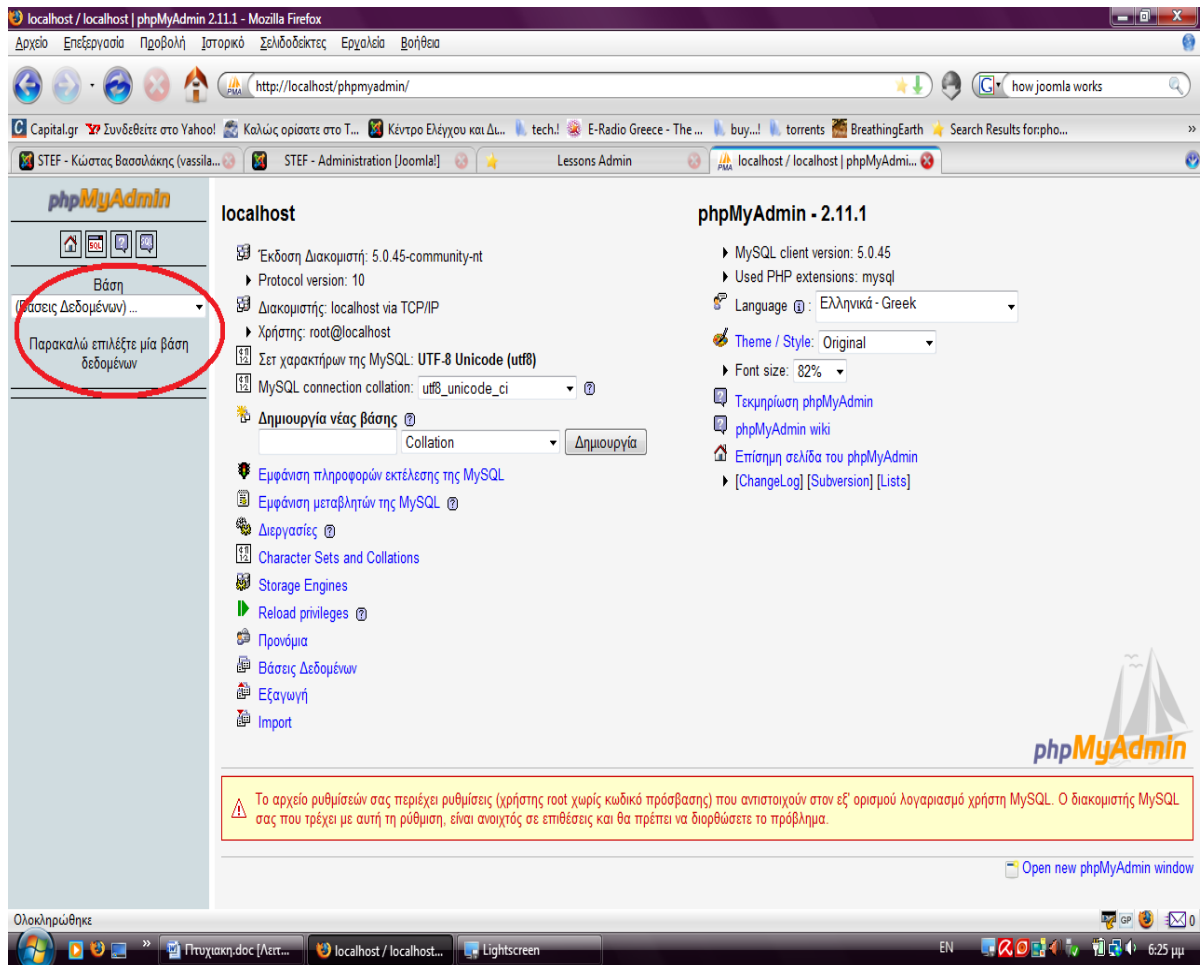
localhost / localhost | phpMyAdmin 2.11.1 - Mozilla Firefox

Αρχείο Επεξεργασία Προβολή Ιστορικό Σελιδοδείκτες Εργαλεία Βοήθεια

http://localhost/phpmyadmin/

how joomla works

Capital.gr Συνδεθείτε στο Yahoo! Καλώς ορίσατε στο T... Κέντρο Ελέγχου και Δι... tech.! E-Radio Greece - The ... buy...! torrents BreathingEarth Search Results for:pho...

STEF - Κώστας Βασσιλάκης (vassila... STEF - Administration [Joomla!] Lessons Admin localhost / localhost | phpMyAdmi...

phpMyAdmin

Βάση
(Βάσεις Δεδομένων) ...
Παρακαλώ επιλέξτε μία βάση δεδομένων

localhost

Έκδοση Διακομιστή: 5.0.45-community-nt
Protocol version: 10
Διακομιστής: localhost via TCP/IP
Χρήστης: root@localhost
Σετ χαρακτήρων της MySQL: UTF-8 Unicode (utf8)
MySQL connection collation: utf8_unicode_ci
Δημιουργία νέας βάσης
Collation
Δημιουργία
Εμφάνιση πληροφορών εκτέλεσης της MySQL
Εμφάνιση μεταβλητών της MySQL
Διεργασίες
Character Sets and Collations
Storage Engines
Reload privileges
Προνόμια
Βάσεις Δεδομένων
Εξαγωγή
Import

phpMyAdmin - 2.11.1

MySQL client version: 5.0.45
Used PHP extensions: mysql
Language: Ελληνικά - Greek
Theme / Style: Original
Font size: 82%
Τεκμηρίωση phpMyAdmin
phpMyAdmin wiki
Επίσημη σελίδα του phpMyAdmin
[ChangeLog] [Subversion] [Lists]

phpMyAdmin

Το αρχείο ρυθμισέων σας περιέχει ρυθμίσεις (χρήστης root χωρίς κωδικό πρόσβασης) που αντιστοιχούν στον εξ' ορισμού λογαριασμό χρήστη MySQL. Ο διακομιστής MySQL σας που τρέχει με αυτή τη ρύθμιση, είναι ανοιχτός σε επιθέσεις και θα πρέπει να διορθώσετε το πρόβλημα.

Open new phpMyAdmin window

Ολοκληρώθηκε

Πτυχιακη.doc [Λειτ... localhost / localhost... Lightscreen
EN 6:25 μμ